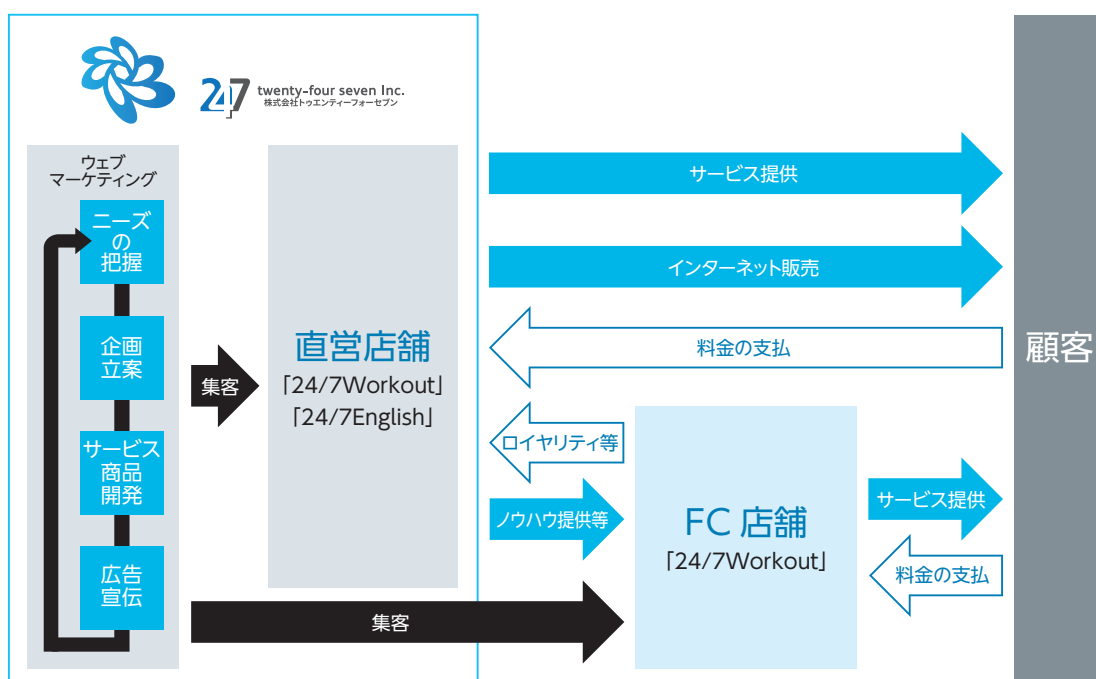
247 twenty-four seven Inc.
株式会社トゥエンティーフォーセブン

ウェブ
マーケティング

ニーズの把握

企画立案

サービス商品開発

広告宣伝

集客

直営店舗
「24/7Workout」
「24/7English」

サービス提供

インターネット販売

料金の支払

ロイヤリティ等

ノウハウ提供等

FC 店舗
「24/7Workout」

サービス提供

料金の支払

集客

顧客